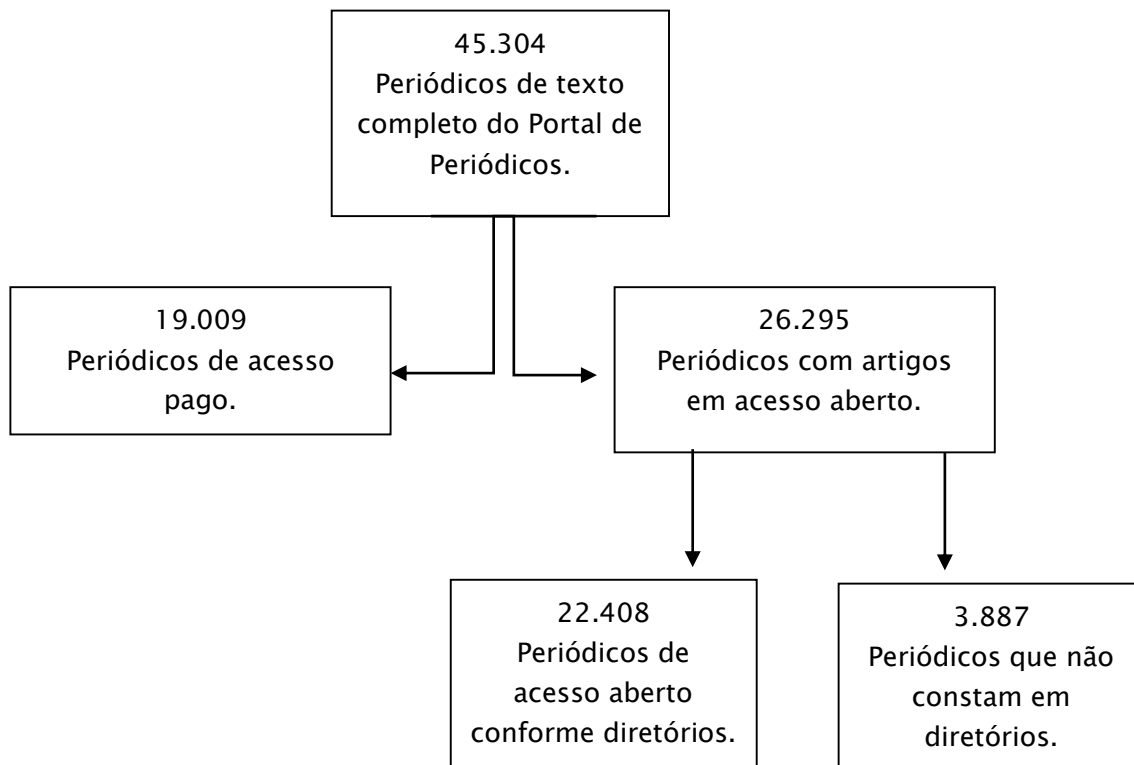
45.304
Periódicos de texto completo do Portal de Periódicos.

19.009
Periódicos de acesso pago.

26.295
Periódicos com artigos em acesso aberto.

22.408
Periódicos de acesso aberto conforme diretórios.

3.887
Periódicos que não constam em diretórios.